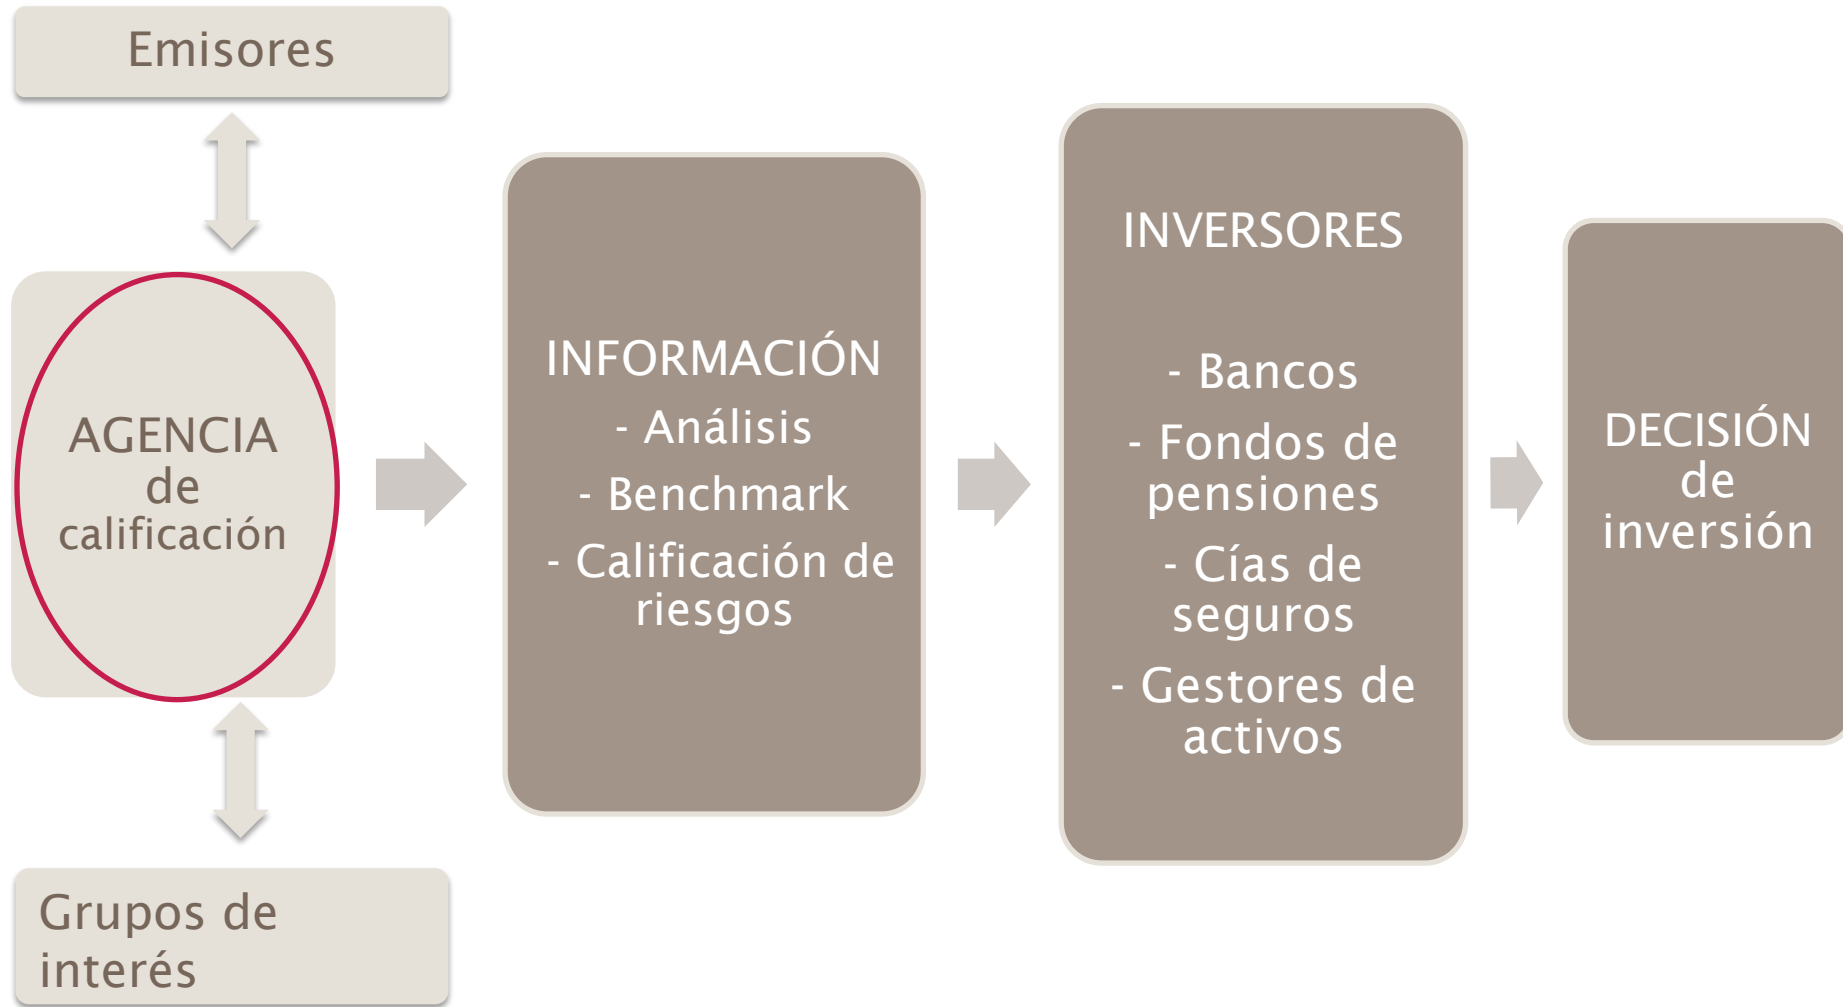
Emisores

AGENCIA de calificación

Grupos de interés

INFORMACIÓN
- Análisis
- Benchmark
- Calificación de riesgos

INVERSORES
- Bancos
- Fondos de pensiones
- Cías de seguros
- Gestores de activos

DECISIÓN de inversión